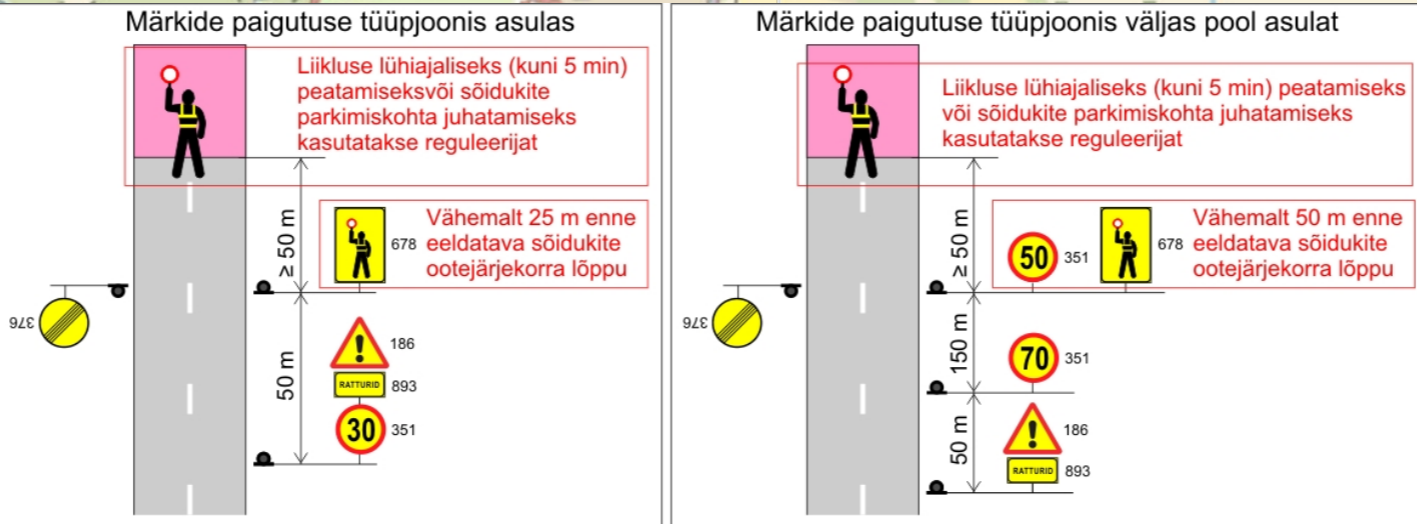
Märkide paigutuse tüüpjoonis asulas

Liikluse lühiajaliseks (kuni 5 min) peatamiseksvõi sõidukite parkimiskohta juhatamiseks kasutatakse reguleerijat

≥ 50 m

678

Vähemalt 25 m enne eeldatava sõidukite ootejärjekorra lõppu

376

50 m

186

RATTURID

893

30

351

Märkide paigutuse tüüpjoonis väljas pool asulat

Liikluse lühiajaliseks (kuni 5 min) peatamiseks või sõidukite parkimiskohta juhatamiseks kasutatakse reguleerijat

≥ 50 m

50

351

678

Vähemalt 50 m enne eeldatava sõidukite ootejärjekorra lõppu

376

150 m

70

351

50 m

186

RATTURID

893